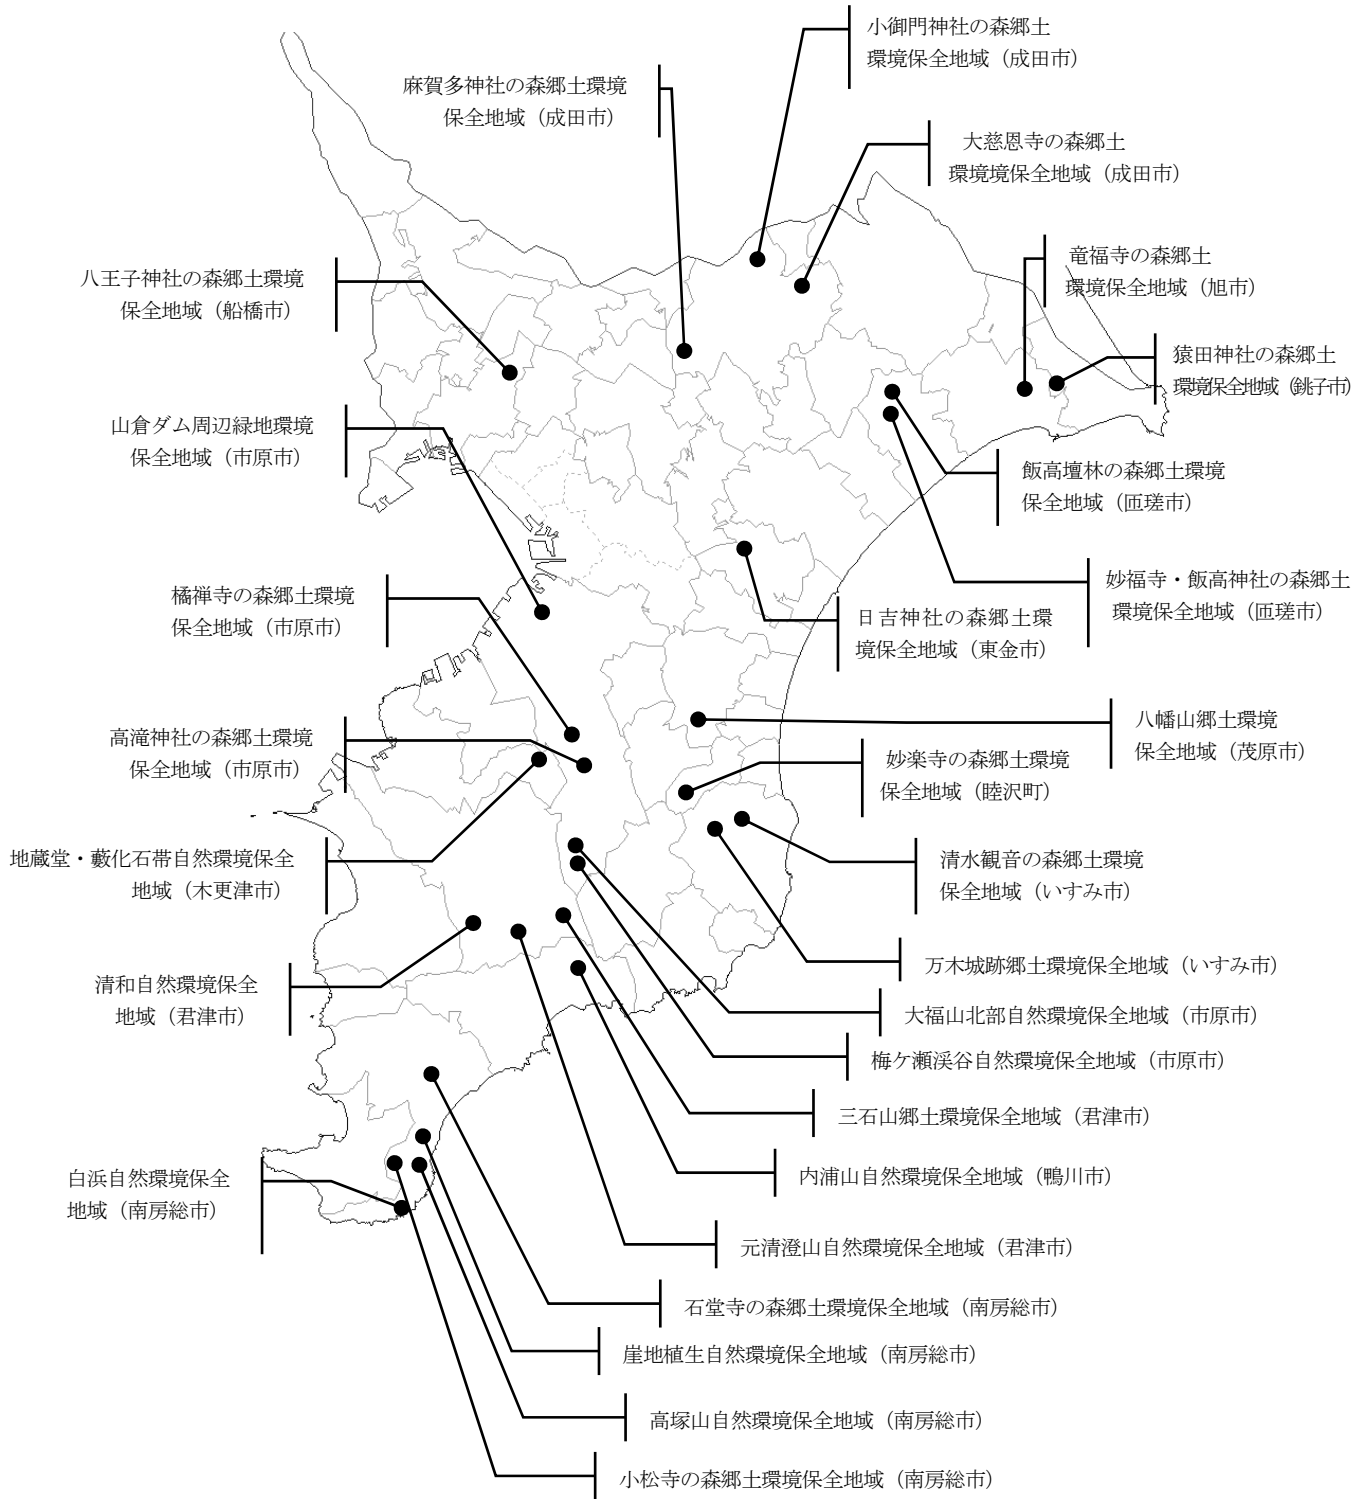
小御門神社の森郷土環境保全地域（成田市）

麻賀多神社の森郷土環境保全地域（成田市）

大慈恩寺の森郷土環境境保全地域（成田市）

竜福寺の森郷土環境保全地域（旭市）

八王子神社の森郷土環境保全地域（船橋市）

猿田神社の森郷土環境保全地域（銚子市）

山倉ダム周辺緑地環境保全地域（市原市）

飯高壇林の森郷土環境保全地域（匝瑳市）

妙福寺・飯高神社の森郷土環境保全地域（匝瑳市）

橘禅寺の森郷土環境保全地域（市原市）

日吉神社の森郷土環境保全地域（東金市）

八幡山郷土環境保全地域（茂原市）

高滝神社の森郷土環境保全地域（市原市）

妙楽寺の森郷土環境保全地域（睦沢町）

地蔵堂・藪化石帯自然環境保全地域（木更津市）

清水観音の森郷土環境保全地域（いすみ市）

万木城跡郷土環境保全地域（いすみ市）

清和自然環境保全地域（君津市）

大福山北部自然環境保全地域（市原市）

梅ケ瀬渓谷自然環境保全地域（市原市）

三石山郷土環境保全地域（君津市）

内浦山自然環境保全地域（鴨川市）

白浜自然環境保全地域（南房総市）

元清澄山自然環境保全地域（君津市）

石堂寺の森郷土環境保全地域（南房総市）

崖地植生自然環境保全地域（南房総市）

高塚山自然環境保全地域（南房総市）

小松寺の森郷土環境保全地域（南房総市）